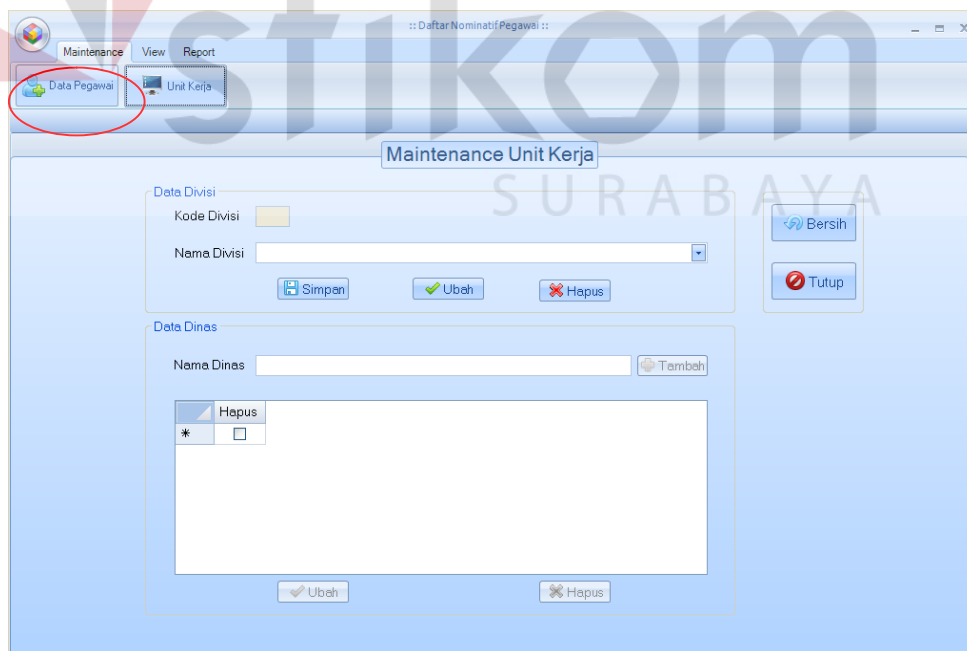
:: Daftar Nominatif Pegawai ::

Maintenance View Report

Data Pegawai Unit Kerja

stikom SURABAYA

Maintenance Unit Kerja

Data Divisi

Kode Divisi

Nama Divisi

Simpan Ubah Hapus

Bersih

Tutup

Data Dinas

Nama Dinas

Tambah

| | Hapus |
|---|---|
| * | ☐ |

Ubah Hapus